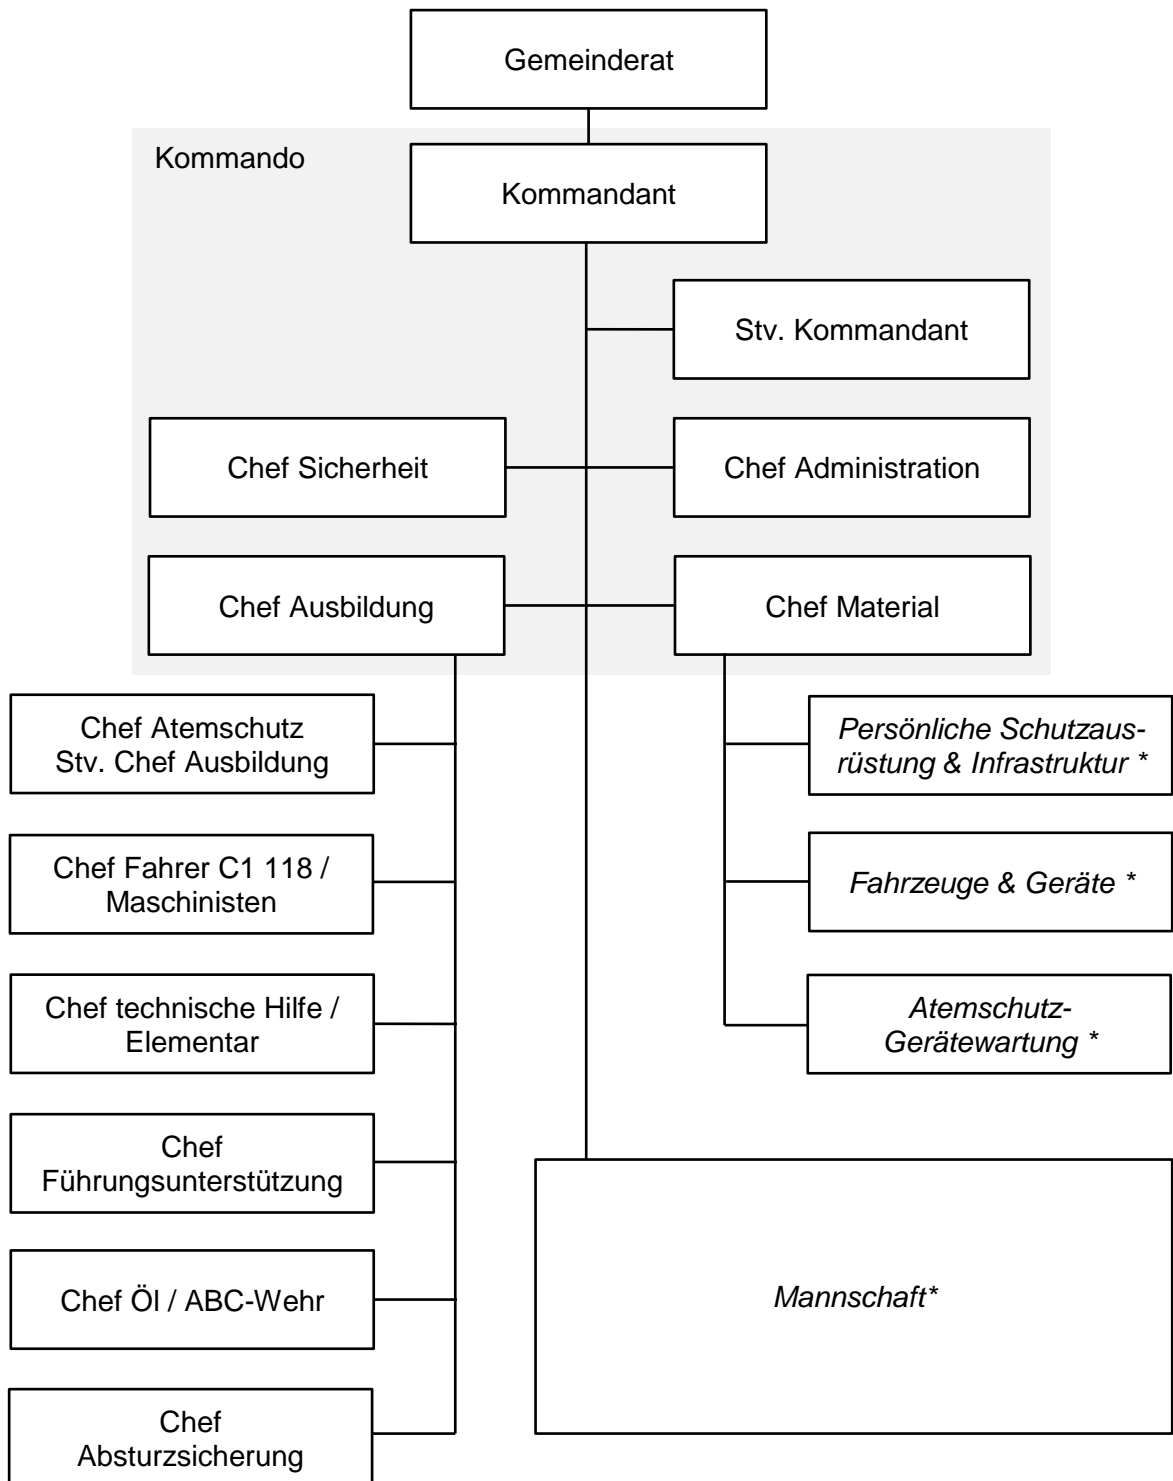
Gemeinderat

Kommando

Kommandant

Stv. Kommandant

Chef Sicherheit

Chef Administration

Chef Ausbildung

Chef Material

Chef Atemschutz
Stv. Chef Ausbildung

Persönliche Schutzausrüstung & Infrastruktur *

Chef Fahrer C1 118 / Maschinisten

Fahrzeuge & Geräte *

Chef technische Hilfe / Elementar

Atemschutz-Gerätewartung *

Chef Führungsunterstützung

Chef Öl / ABC-Wehr

Mannschaft*

Chef Absturzsicherung